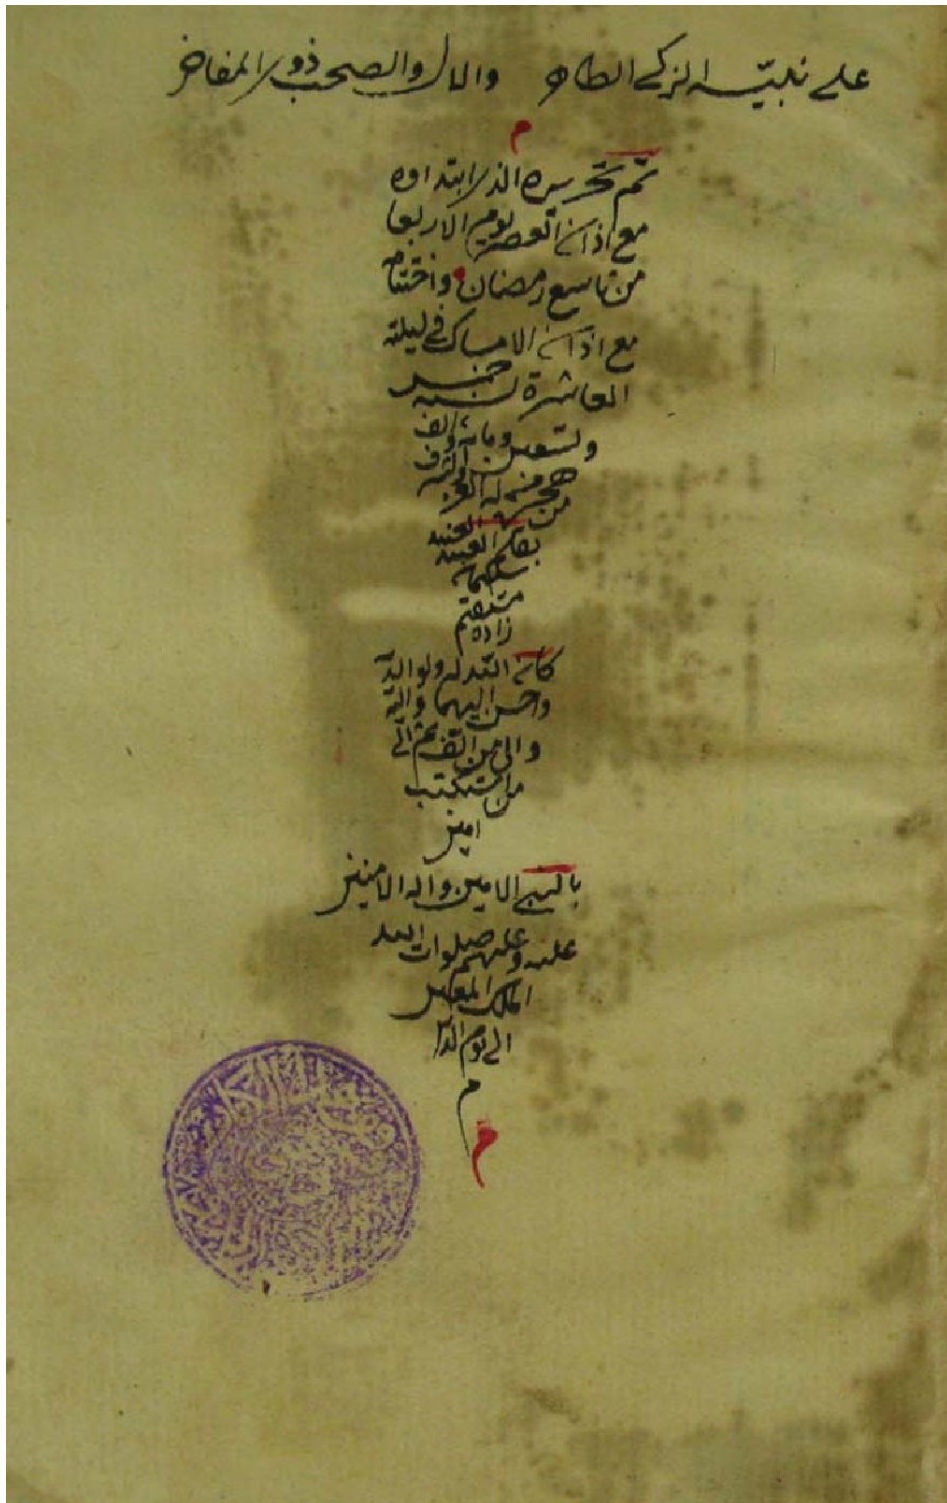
على نبيه الزكي الطاهر والآل والصحب ذوي المفاخر

م

تم تحرير الذي ابتداؤه
مع أذان العصر يوم الاربعا
من تاسع رمضان واختتامه
مع أذان الاصباح في ليلة
العاشرة لسنة خمس
وتسعين ومائتين وألف
من الهجرة النبوية على مهاجرها ألف
تحية بقلم أقل العبيد الجانية
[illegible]
زاده
كان الله له ولوالديه
وأحسن إليهما وإليه
وإلى من التمس أي
من كتب
آمين
بالنبي الأمين وآله الأمنين
عليه وعليهم صلوات الله
الملك المعين
إلى يوم الدين
م
م